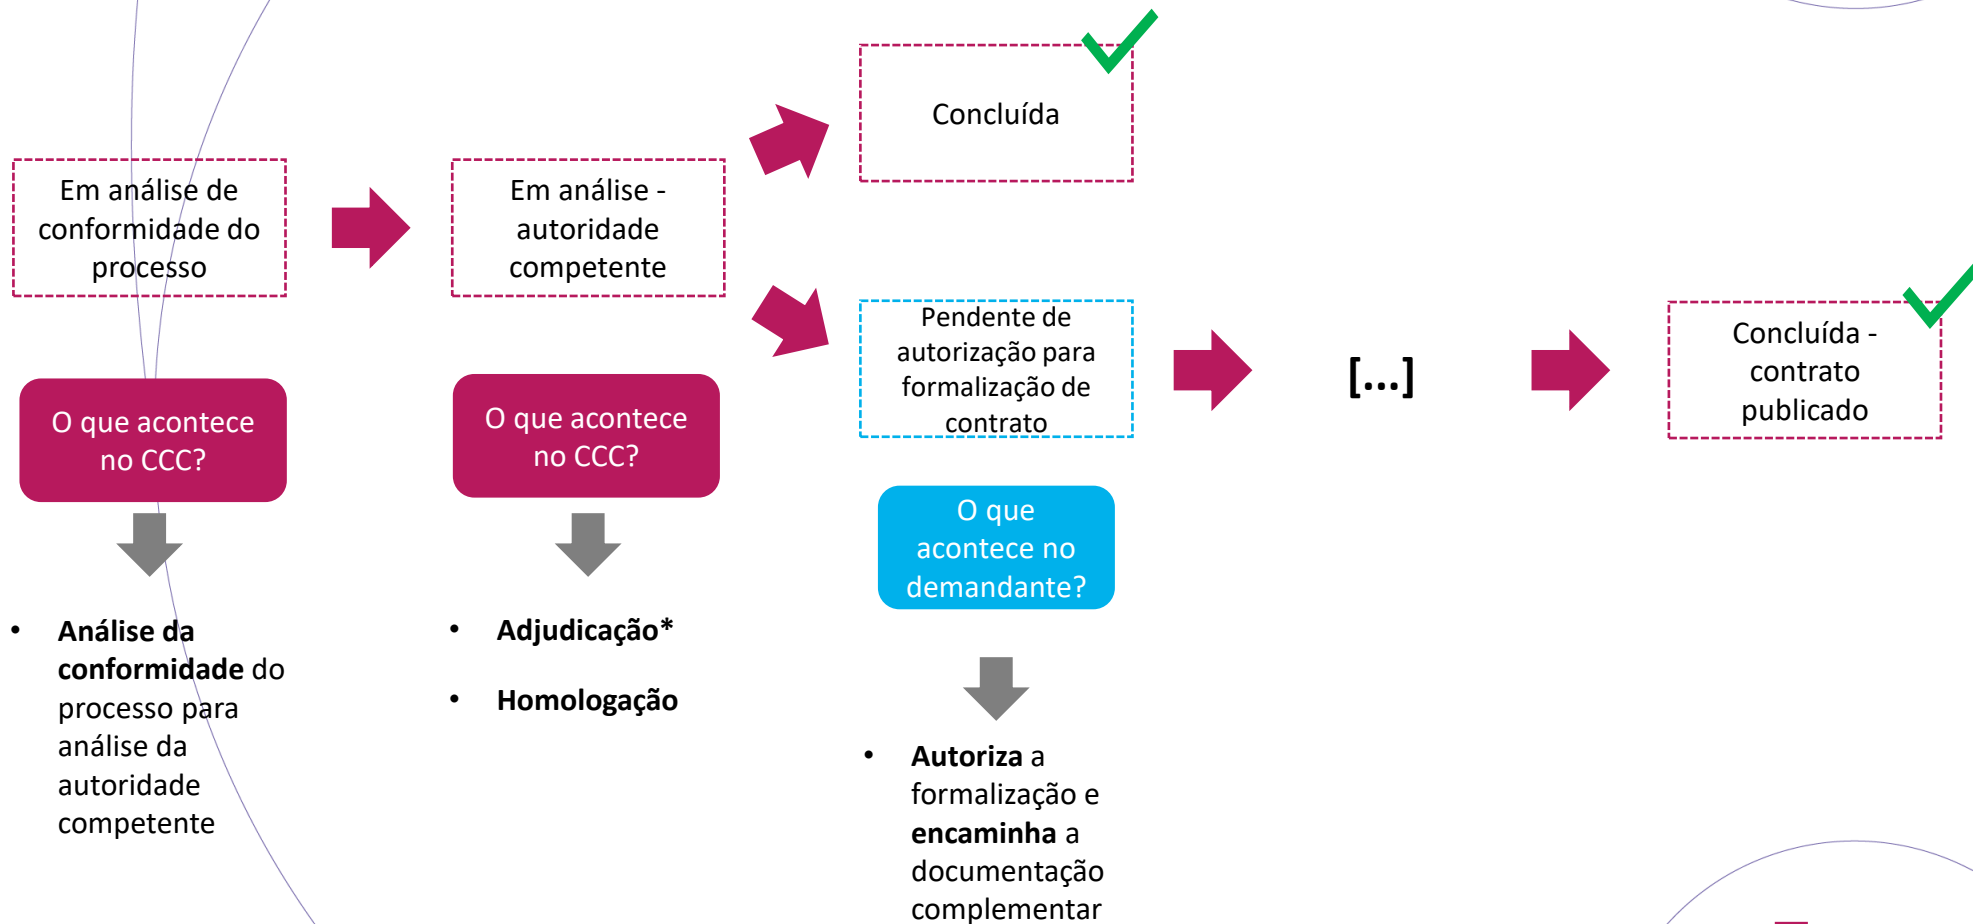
Em análise de conformidade do processo

O que acontece no CCC?

- **Análise da conformidade** do processo para análise da autoridade competente

Em análise - autoridade competente

O que acontece no CCC?

- **Adjudicação***
- **Homologação**

Concluída

Pendente de autorização para formalização de contrato

O que acontece no demandante?

- **Autoriza** a formalização e **encaminha** a documentação complementar

[...]

Concluída - contrato publicado